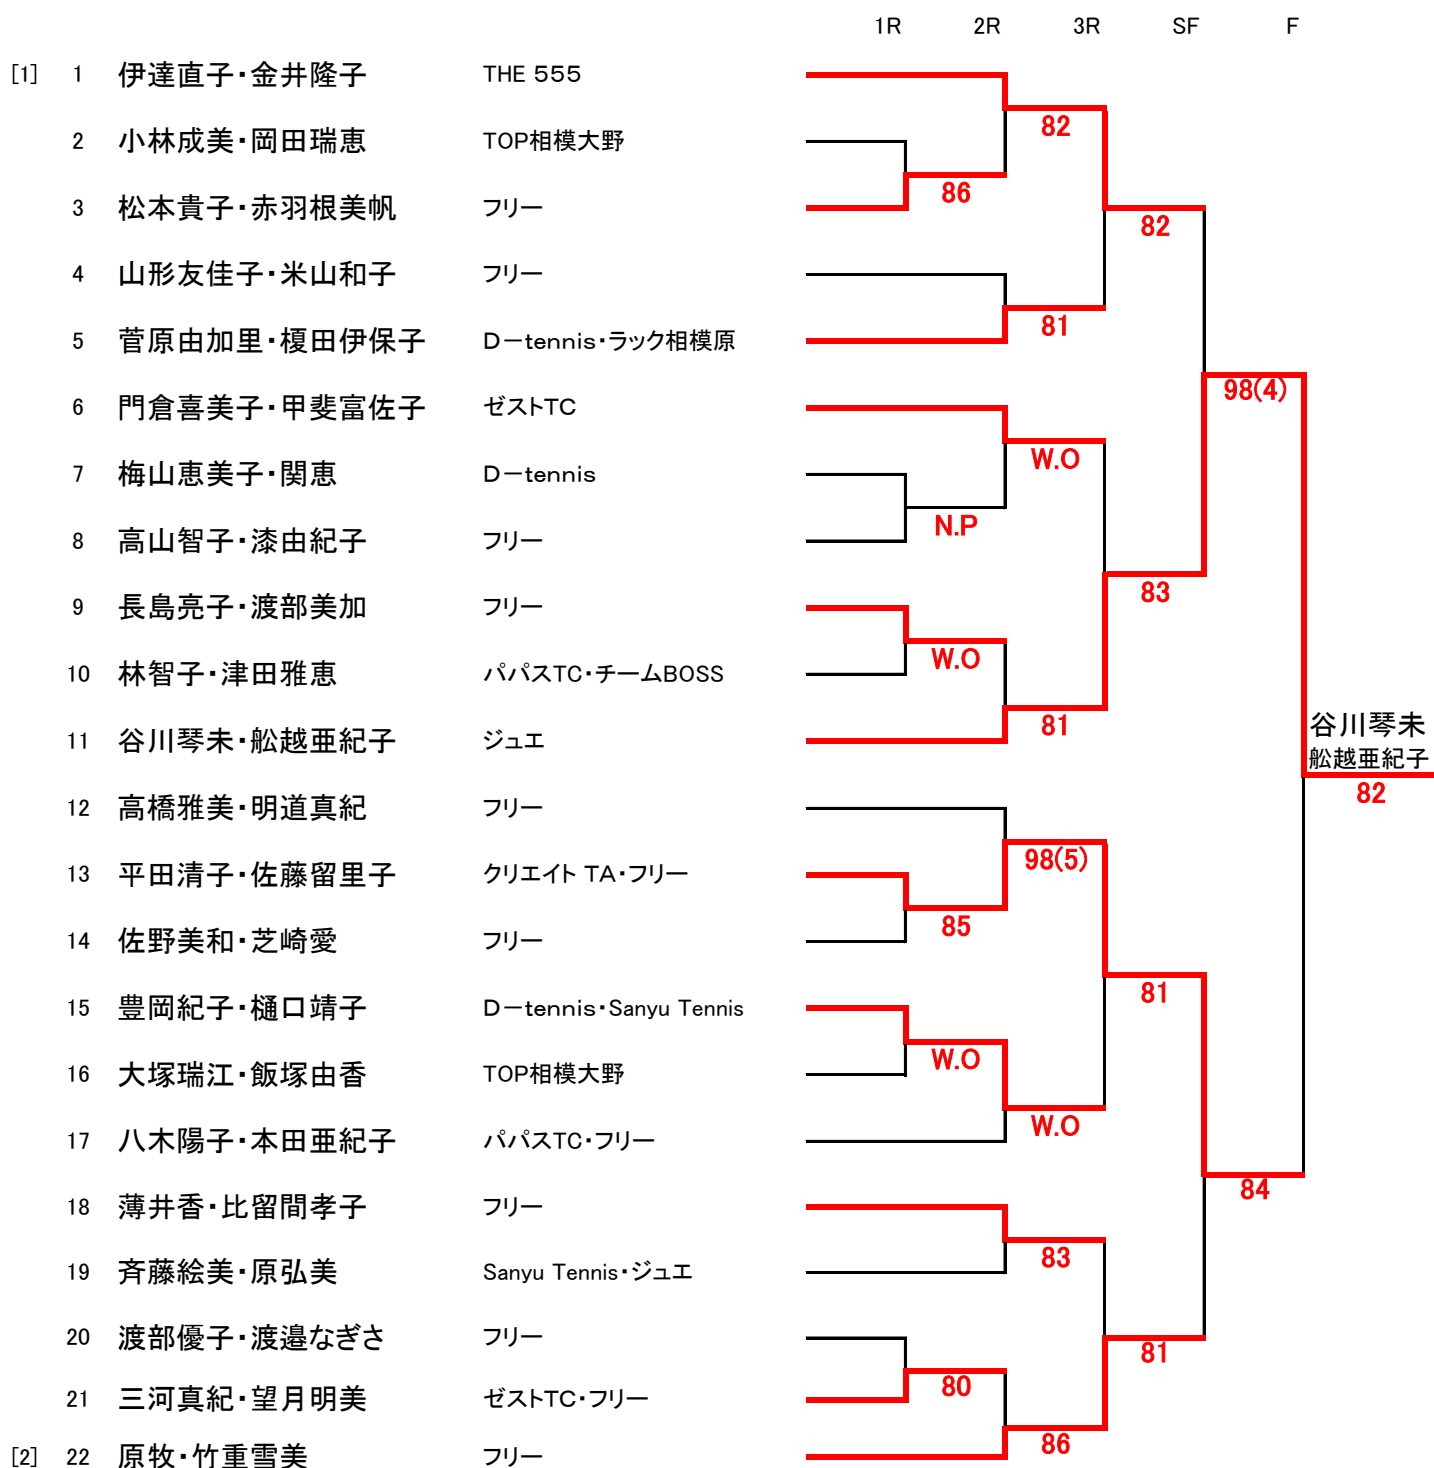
1R 2R 3R SF F

[1] 1 伊達直子・金井隆子 THE 555
2 小林成美・岡田瑞恵 TOP相模大野
3 松本貴子・赤羽根美帆 フリー
4 山形友佳子・米山和子 フリー
5 菅原由加里・榎田伊保子 D－tennis・ラック相模原
6 門倉喜美子・甲斐富佐子 ゼストTC
7 梅山恵美子・関恵 D－tennis
8 高山智子・漆由紀子 フリー
9 長島亮子・渡部美加 フリー
10 林智子・津田雅恵 パパスTC・チームBOSS
11 谷川琴未・船越亜紀子 ジュエ
12 高橋雅美・明道真紀 フリー
13 平田清子・佐藤留里子 クリエイト TA・フリー
14 佐野美和・芝崎愛 フリー
15 豊岡紀子・樋口靖子 D－tennis・Sanyu Tennis
16 大塚瑞江・飯塚由香 TOP相模大野
17 八木陽子・本田亜紀子 パパスTC・フリー
18 薄井香・比留間孝子 フリー
19 斉藤絵美・原弘美 Sanyu Tennis・ジュエ
20 渡部優子・渡邉なぎさ フリー
21 三河真紀・望月明美 ゼストTC・フリー
[2] 22 原牧・竹重雪美 フリー

82
86
82
81
98(4)
W.O
N.P
83
W.O
81
谷川琴未
船越亜紀子
82
98(5)
85
81
W.O
W.O
84
83
81
80
86